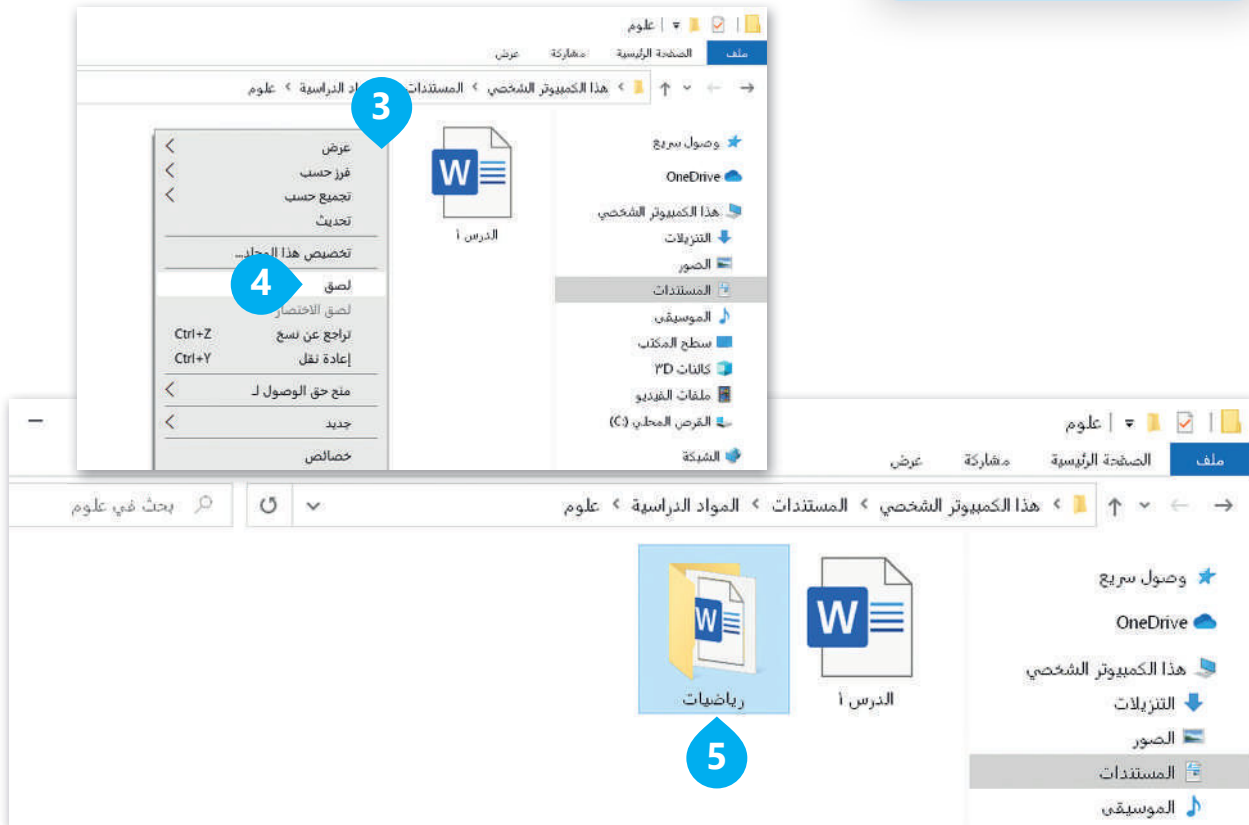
علوم
ملف الصفحة الرئيسية مشاركة عرض
علوم > المواد الدراسية > المستندات > هذا الكمبيوتر الشخصي
3
وصول سريع
OneDrive
هذا الكمبيوتر الشخصي
التنزيلات
الصور
المستندات
الموسيقى
سطح المكتب
كائنات 3D
ملفات الفيديو
القرص المحلي (C:)
الشبكة
W
الدرس ١
عرض
فرز حسب
تجميع حسب
تحديث
تخصيص هذا المجلد...
4
لصق
لصق الاختصار
تراجع عن نسخ Ctrl+Z
إعادة نقل Ctrl+Y
منح حق الوصول لـ
جديد
خصائص

علوم
ملف الصفحة الرئيسية مشاركة عرض
علوم > المواد الدراسية > المستندات > هذا الكمبيوتر الشخصي
بحث في علوم
وصول سريع
OneDrive
هذا الكمبيوتر الشخصي
التنزيلات
الصور
المستندات
الموسيقى
W
الدرس ١
W
رياضيات
5